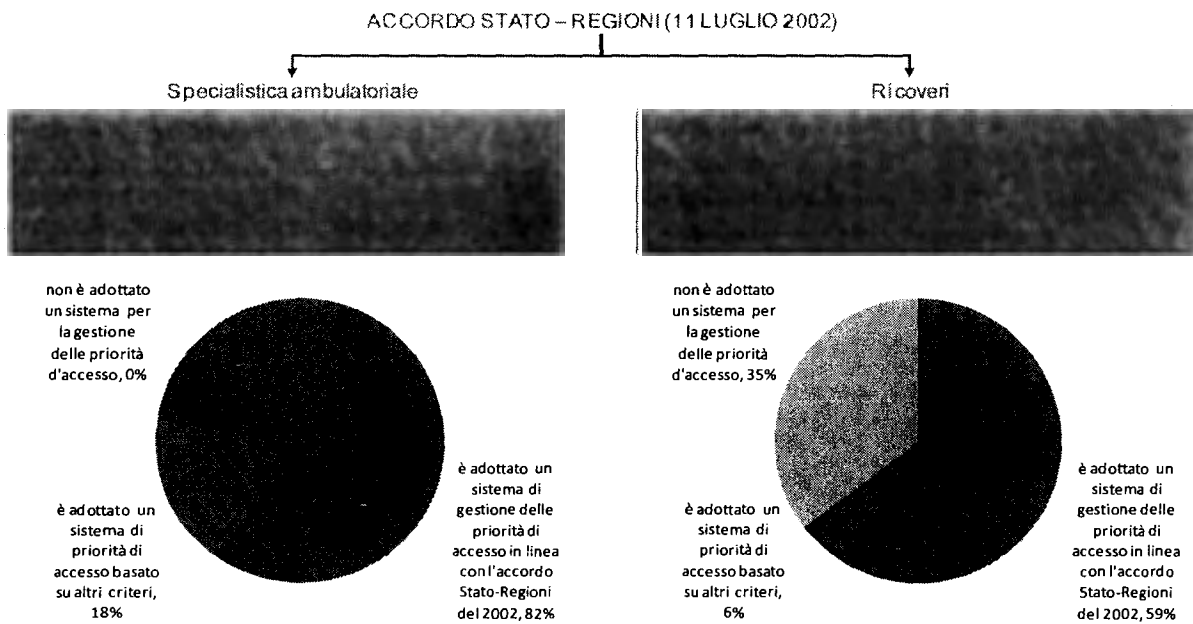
ACCORDO STATO – REGIONI (11 LUGLIO 2002)

Specialistica ambulatoriale

Ricoveri

non è adottato un sistema per la gestione delle priorità d'accesso, 0%

è adottato un sistema di priorità di accesso basato su altri criteri, 18%

è adottato un sistema di gestione delle priorità di accesso in linea con l'accordo Stato-Regioni del 2002, 82%

non è adottato un sistema per la gestione delle priorità d'accesso, 35%

è adottato un sistema di priorità di accesso basato su altri criteri, 6%

è adottato un sistema di gestione delle priorità di accesso in linea con l'accordo Stato-Regioni del 2002, 59%